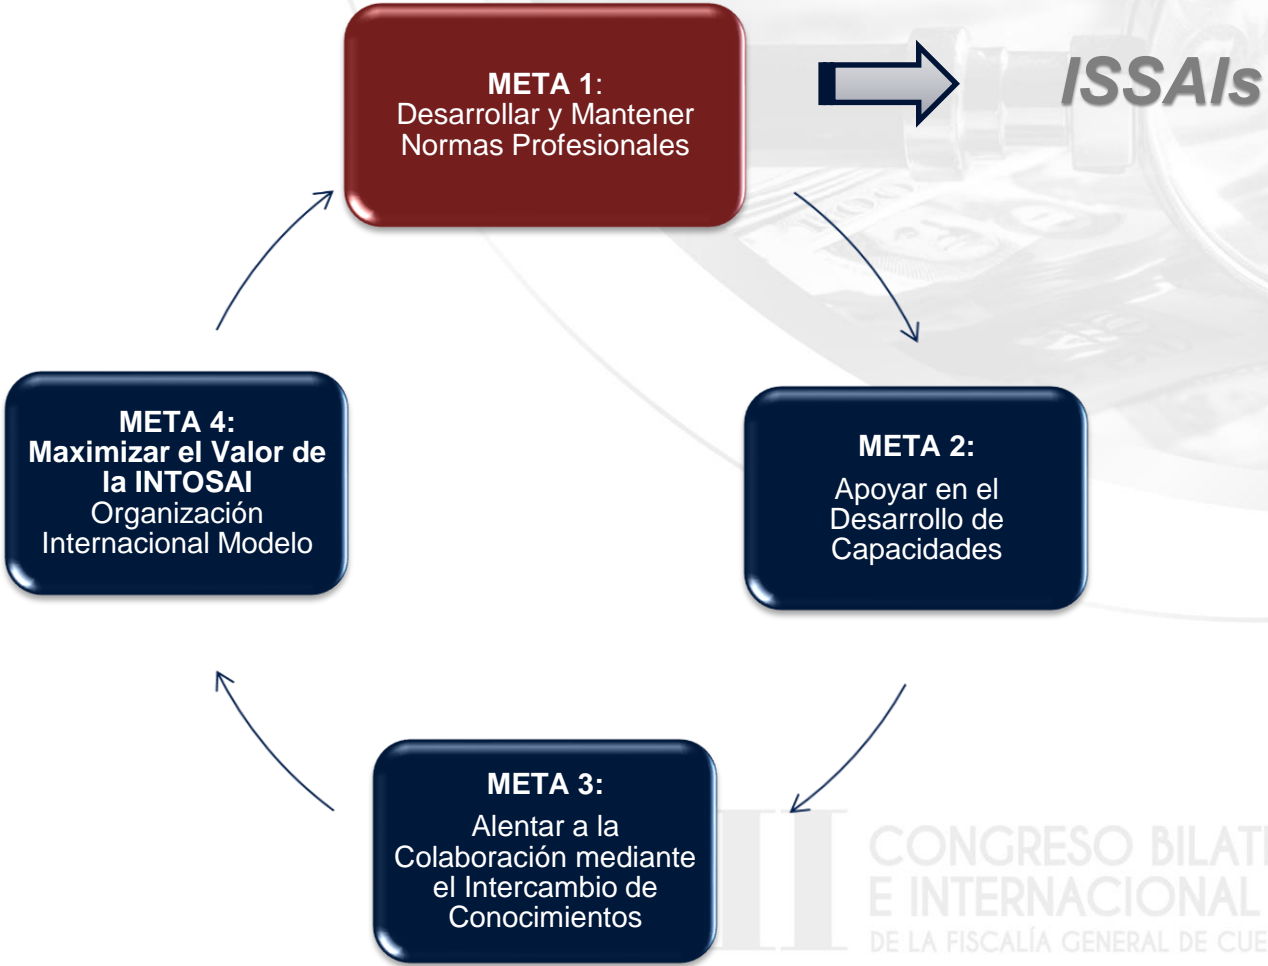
META 1:
Desarrollar y Mantener Normas Profesionales

ISSAIs

META 2:
Apoyar en el Desarrollo de Capacidades

META 3:
Alentar a la Colaboración mediante el Intercambio de Conocimientos

META 4:
Maximizar el Valor de la INTOSAI
Organización Internacional Modelo

II CONGRESO BILAT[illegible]
E INTERNACIONAL
DE LA FISCALÍA GENERAL DE CUE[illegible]